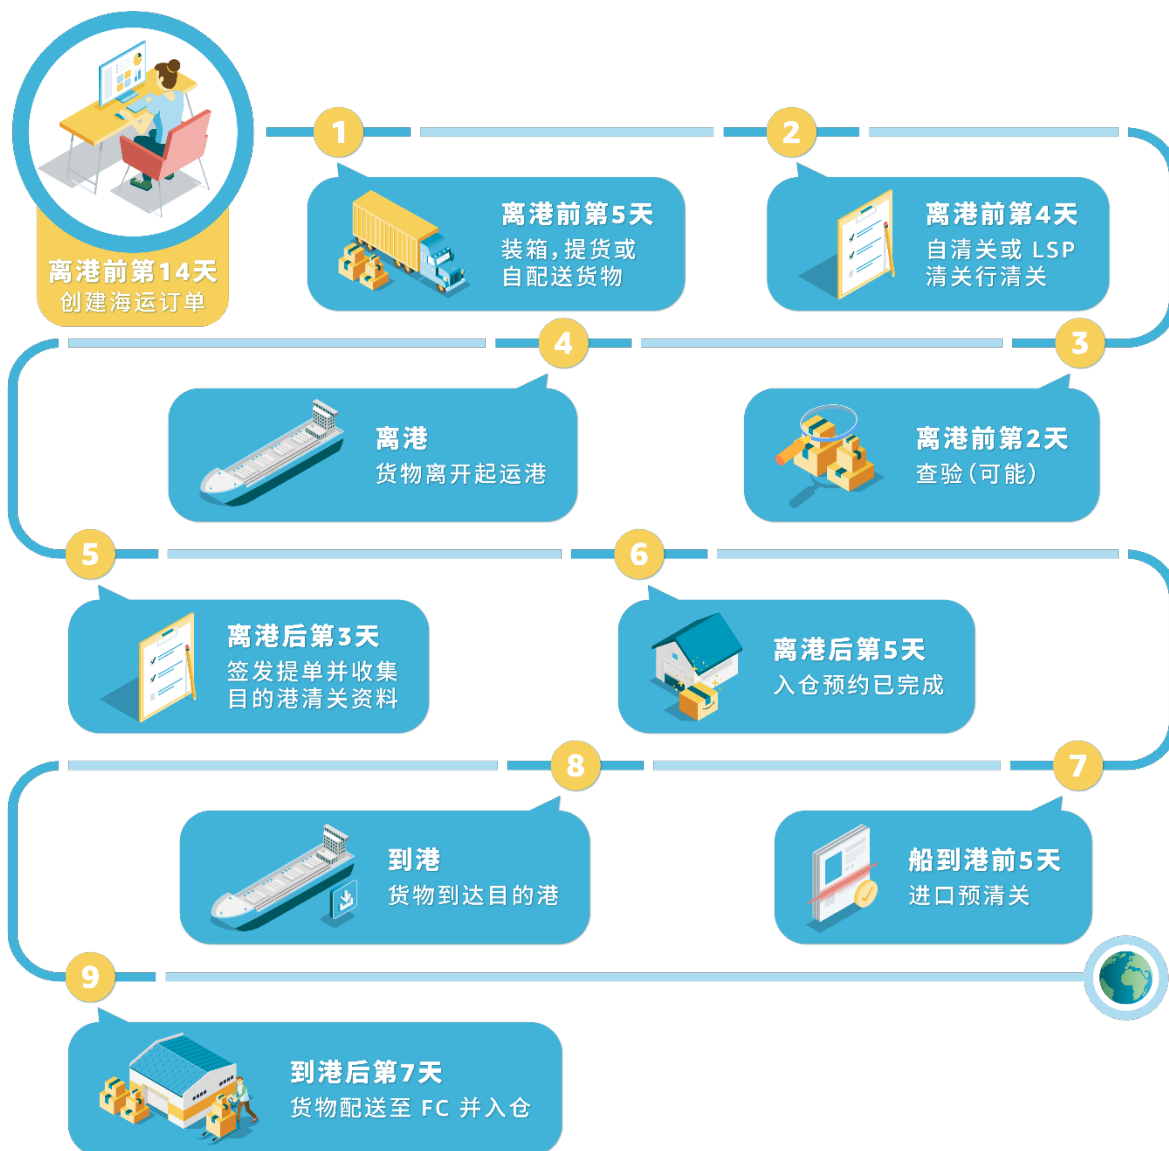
离港前第14天
创建海运订单

1

离港前第5天
装箱，提货或自配送货物

2

离港前第4天
自清关或 LSP 清关行清关

4

3

离港
货物离开起运港

离港前第2天
查验（可能）

5

6

离港后第3天
签发提单并收集目的港清关资料

离港后第5天
入仓预约已完成

8

7

到港
货物到达目的港

船到港前5天
进口预清关

9

到港后第7天
货物配送至 FC 并入仓